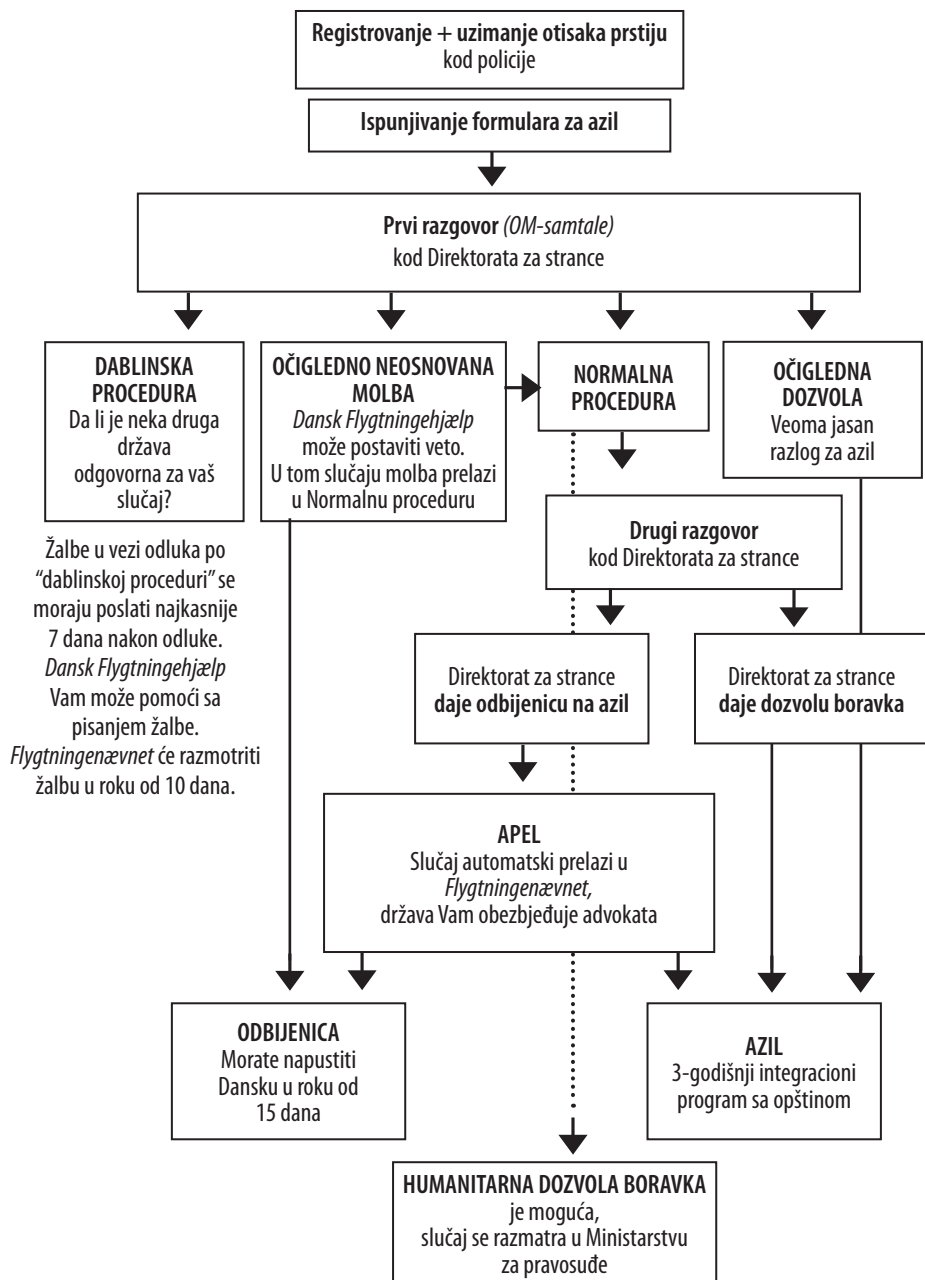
**Registrovanje + uzimanje otisaka prstiju**
kod policije

**Ispunjivanje formulara za azil**

**Prvi razgovor** *(OM-samtale)*
kod Direktorata za strance

**DABLINSKA PROCEDURA**
Da li je neka druga država odgovorna za vaš slučaj?

**OČIGLEDNO NEOSNOVANA MOLBA**
*Dansk Flygtningehjælp* može postaviti veto. U tom slučaju molba prelazi u Normalnu proceduru

**NORMALNA PROCEDURA**

**OČIGLEDNA DOZVOLA**
Veoma jasan razlog za azil

Žalbe u vezi odluka po "dablinskoj proceduri" se moraju poslati najkasnije 7 dana nakon odluke. *Dansk Flygtningehjælp* Vam može pomoći sa pisanjem žalbe. *Flygtningenævnet* će razmotriti žalbu u roku od 10 dana.

**Drugi razgovor**
kod Direktorata za strance

Direktorat za strance
**daje odbijenicu na azil**

Direktorat za strance
**daje dozvolu boravka**

**APEL**
Slučaj automatski prelazi u *Flygtningenævnet,* država Vam obezbjeđuje advokata

**ODBIJENICA**
Morate napustiti Dansku u roku od 15 dana

**AZIL**
3-godišnji integracioni program sa opštinom

**HUMANITARNA DOZVOLA BORAVKA**
je moguća,
slučaj se razmatra u Ministarstvu za pravosuđe